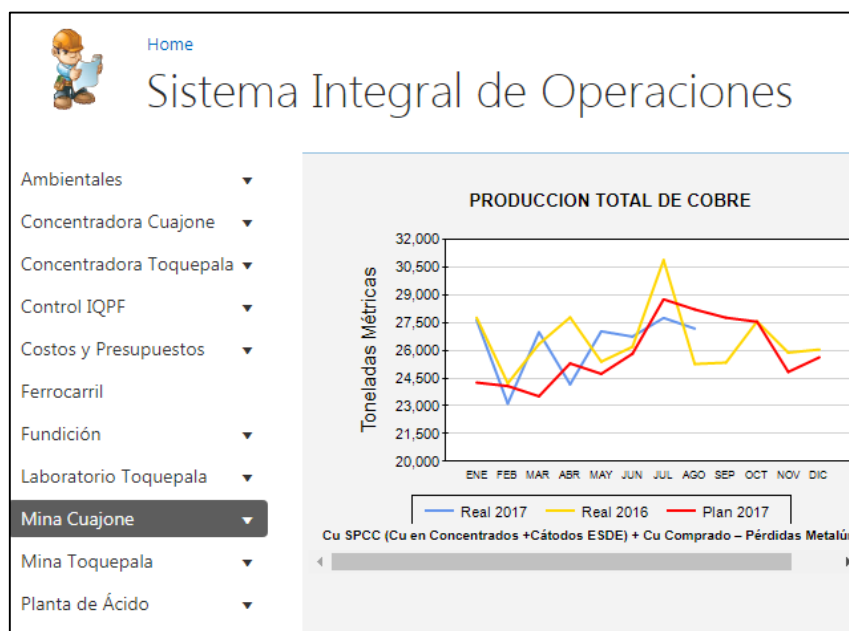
Home

Sistema Integral de Operaciones

Ambientales ▼
Concentradora Cuajone ▼
Concentradora Toquepala ▼
Control IQPF ▼
Costos y Presupuestos ▼
Ferrocarril
Fundición ▼
Laboratorio Toquepala ▼
Mina Cuajone ▼
Mina Toquepala ▼
Planta de Ácido ▼

PRODUCCION TOTAL DE COBRE

Toneladas Métricas

32,000
30,500
29,000
27,500
26,000
24,500
23,000
21,500
20,000

ENE FEB MAR ABR MAY JUN JUL AGO SEP OCT NOV DIC

Real 2017 Real 2016 Plan 2017

Cu SPCC (Cu en Concentrados +Cátodos ESDE) + Cu Comprado – Pérdidas Metalú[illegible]